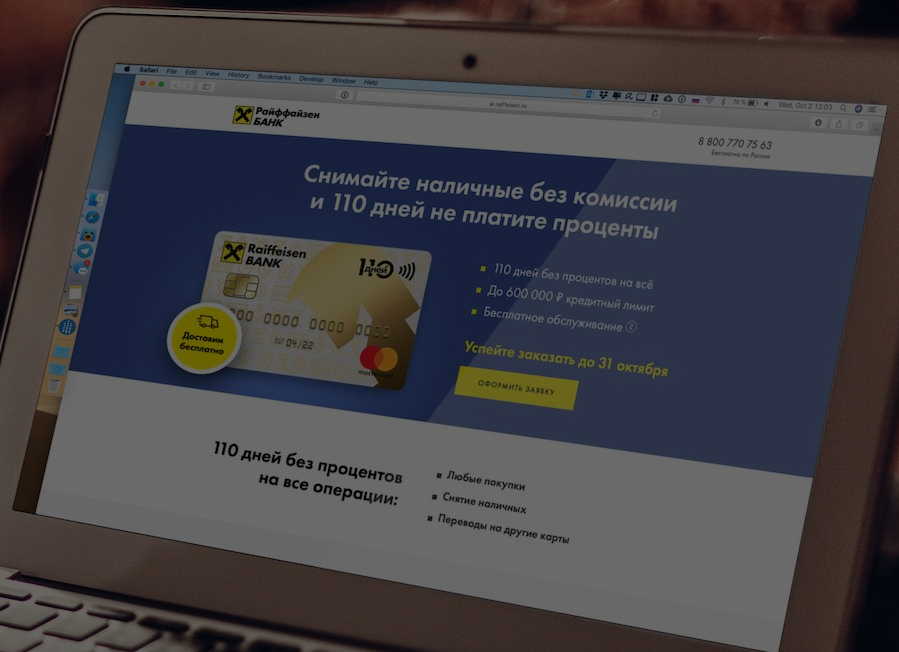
Safari File Edit View History Bookmarks Develop Window Help

raiffeisen.ru

Wed, Oct 2 13:03

Райффайзен БАНК

8 800 770 75 63
Бесплатно по России

Снимайте наличные без комиссии и 110 дней не платите проценты

Raiffeisen BANK

110 дней

0000 0000 0000 0000

04/22

mastercard

Доставим бесплатно

110 дней без процентов на всё

До 600 000 ₽ кредитный лимит

Бесплатное обслуживание

Успейте заказать до 31 октября

ОФОРМИТЬ ЗАЯВКУ

110 дней без процентов на все операции:

Любые покупки

Снятие наличных

Переводы на другие карты